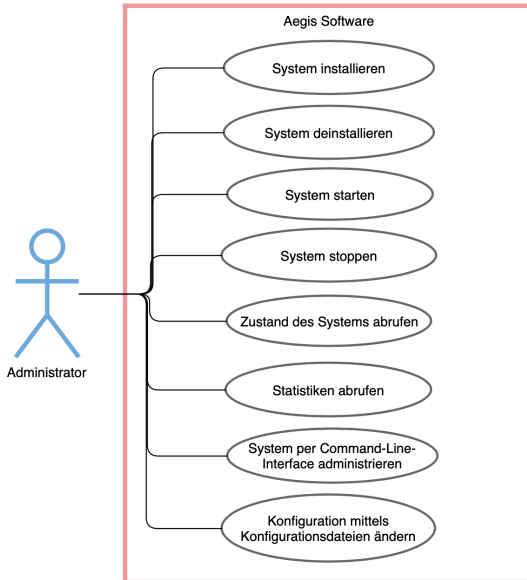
Aegis Software

System installieren

System deinstallieren

System starten

System stoppen

Zustand des Systems abrufen

Statistiken abrufen

System per Command-Line-Interface administrieren

Konfiguration mittels Konfigurationsdateien ändern

Administrator